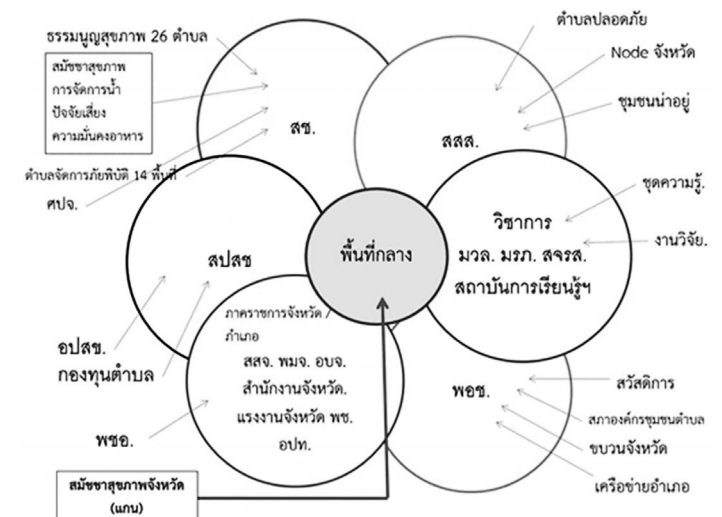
ธรรมนูญสุขภาพ 26 ตำบล

สมัชชาสุขภาพ
การจัดการน้ำ
ปัจจัยเสี่ยง
ความมั่นคงอาหาร

ตำบลจัดการภัยพิบัติ 14 พื้นที่

ศปจ.

สช.

ตำบลปลอดภัย

Node จังหวัด

ชุมชนน่าอยู่

สสส.

ชุดความรู้.

วิชาการ
มวล. มรภ. สจรส.
สถาบันการเรียนรู้ฯ

งานวิจัย.

สปสช

พื้นที่กลาง

ภาคราชการจังหวัด / อำเภอ
สสจ. พมจ. อบจ.
สำนักงานจังหวัด.
แรงงานจังหวัด พช.
อปท.

อปสข.
กองทุนตำบล

พชอ.

พอช.

สวัสดิการ

สภาองค์กรชุมชนตำบล

ขบวนจังหวัด

เครือข่ายอำเภอ

สมัชชาสุขภาพจังหวัด
(แกน)